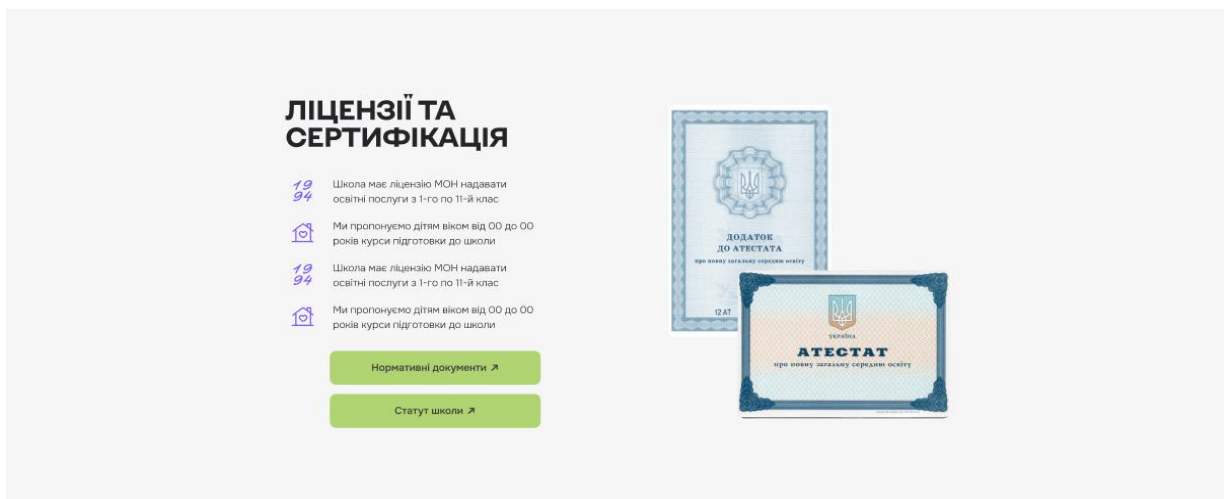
ЛІЦЕНЗІЇ ТА СЕРТИФІКАЦІЯ

19 94

Школа має ліцензію МОН надавати освітні послуги з 1-го по 11-й клас

Ми пропонуємо дітям віком від 00 до 00 років курси підготовки до школи

19 94

Школа має ліцензію МОН надавати освітні послуги з 1-го по 11-й клас

Ми пропонуємо дітям віком від 00 до 00 років курси підготовки до школи

Нормативні документи ↗

Статут школи ↗

ДОДАТОК ДО АТЕСТАТА

про повну загальну середню освіту

12 АТ

УКРАЇНА

АТЕСТАТ

про повну загальну середню освіту